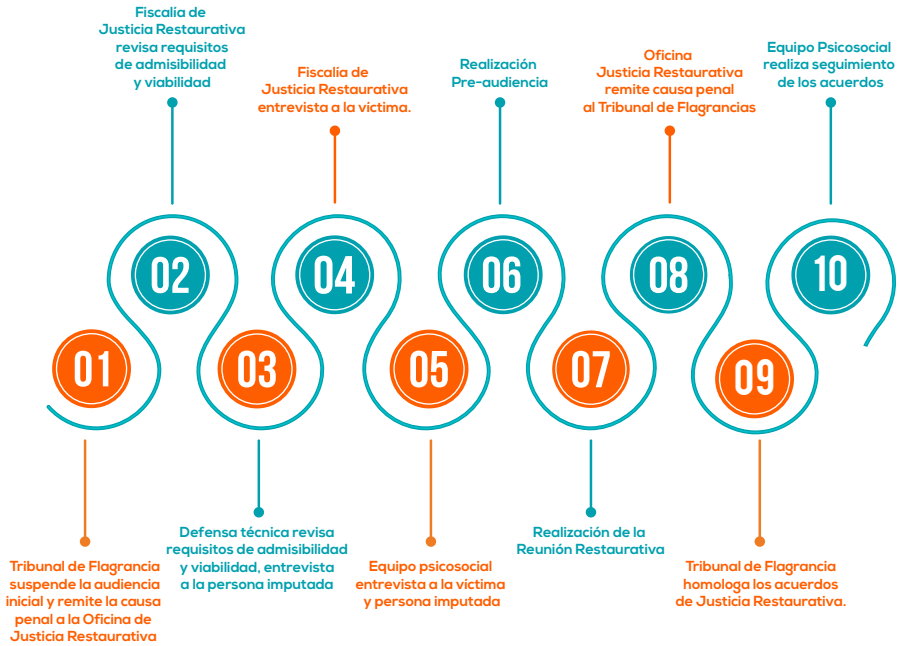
01
Tribunal de Flagrancia suspende la audiencia inicial y remite la causa penal a la Oficina de Justicia Restaurativa

02
Fiscalía de Justicia Restaurativa revisa requisitos de admisibilidad y viabilidad

03
Defensa técnica revisa requisitos de admisibilidad y viabilidad, entrevista a la persona imputada

04
Fiscalía de Justicia Restaurativa entrevista a la víctima.

05
Equipo psicosocial entrevista a la víctima y persona imputada

06
Realización Pre-audiencia

07
Realización de la Reunión Restaurativa

08
Oficina Justicia Restaurativa remite causa penal al Tribunal de Flagrancias

09
Tribunal de Flagrancia homologa los acuerdos de Justicia Restaurativa.

10
Equipo Psicosocial realiza seguimiento de los acuerdos